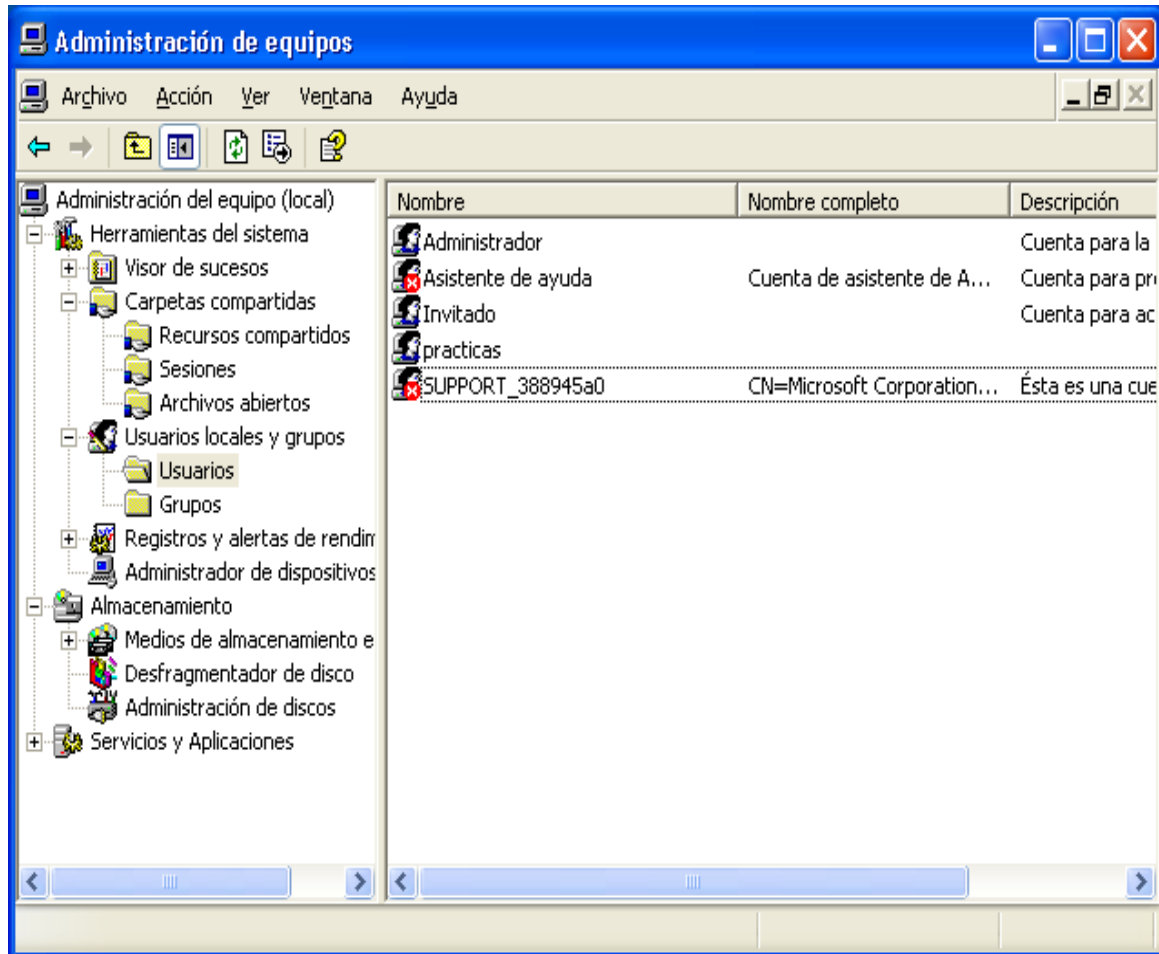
Administración de equipos

Archivo Acción Ver Ventana Ayuda

Administración del equipo (local)
Herramientas del sistema
Visor de sucesos
Carpetas compartidas
Recursos compartidos
Sesiones
Archivos abiertos
Usuarios locales y grupos
Usuarios
Grupos
Registros y alertas de rendim
Administrador de dispositivos
Almacenamiento
Medios de almacenamiento e
Desfragmentador de disco
Administración de discos
Servicios y Aplicaciones

| Nombre | Nombre completo | Descripción |
|---|---|---|
| Administrador | | Cuenta para la |
| Asistente de ayuda | Cuenta de asistente de A... | Cuenta para pr |
| Invitado | | Cuenta para ac |
| practicas | | |
| SUPPORT_388945a0 | CN=Microsoft Corporation... | Ésta es una cue |